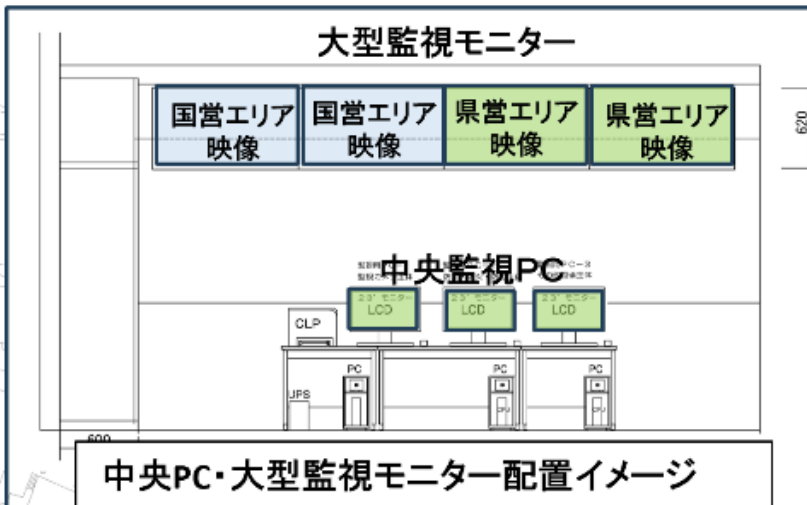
大型監視モニター

国営エリア映像

国営エリア映像

県営エリア映像

県営エリア映像

620

中央監視PC

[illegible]

23' モニター LCD

23' モニター LCD

23' モニター LCD

CLP

PC

PC

PC

UPS

CPU

CPU

600

中央PC・大型監視モニター配置イメージ